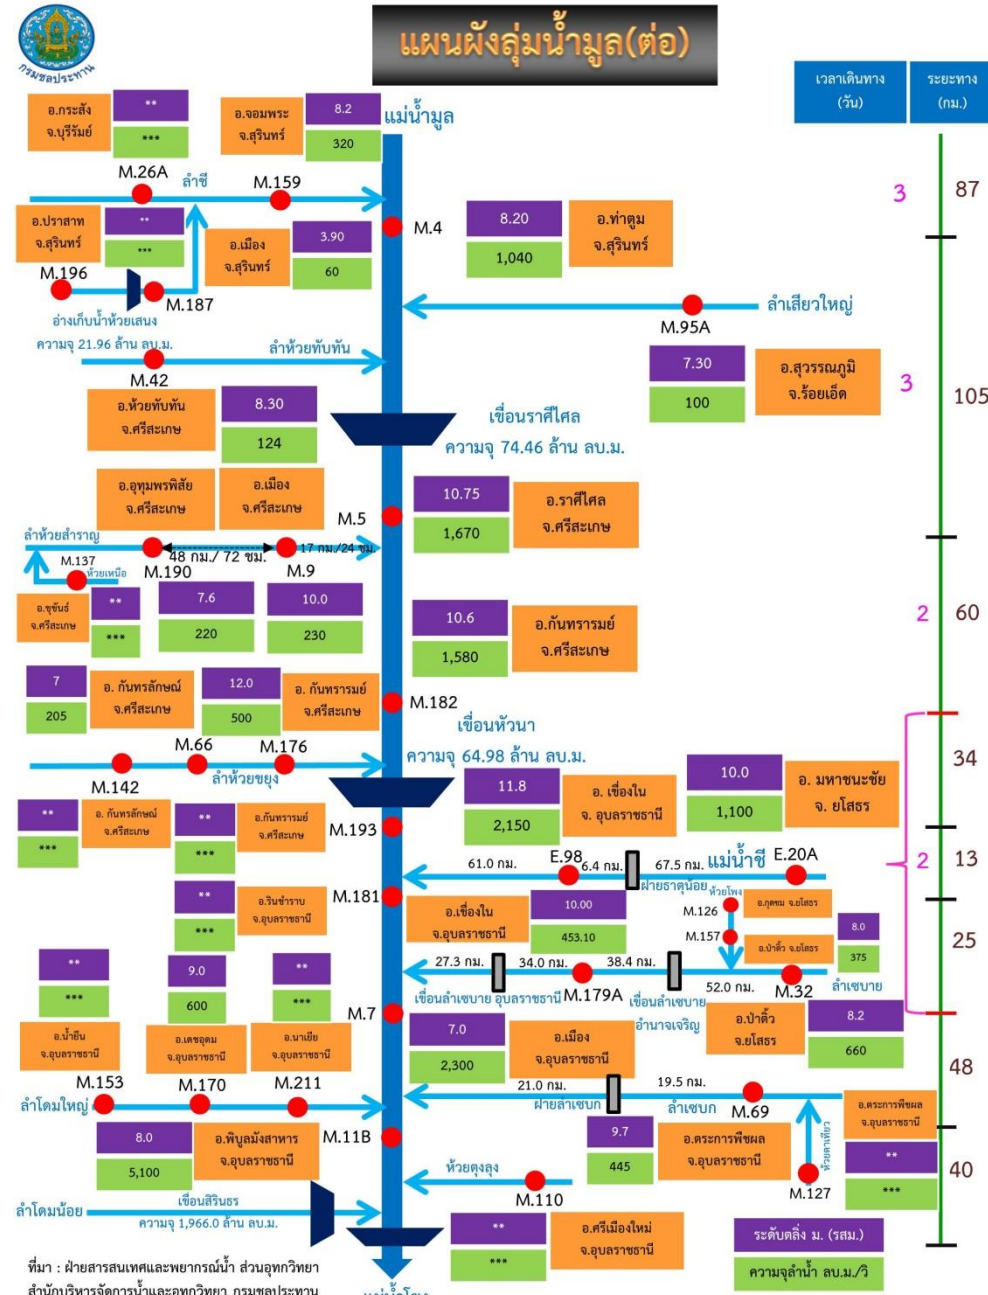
กรมชลประทาน

แผนผังลุ่มน้ำมูล(ต่อ)

เวลาเดินทาง (วัน)
ระยะทาง (กม.)

แม่น้ำมูล

อ.กระสัง จ.บุรีรัมย์ ** ***
อ.จอมพระ จ.สุรินทร์ 8.2 320

M.26A ลำชี M.159
M.4

อ.ปราสาท จ.สุรินทร์ ** ***
อ.เมือง จ.สุรินทร์ 3.90 60
8.20 1,040 อ.ท่าตูม จ.สุรินทร์

3 87

M.196 M.187
อ่างเก็บน้ำห้วยเสนง ความจุ 21.96 ล้าน ลบ.ม.
ลำเสียวใหญ่ M.95A
ลำห้วยทับทัน
M.42
7.30 100 อ.สุวรรณภูมิ จ.ร้อยเอ็ด
3 105

อ.ห้วยทับทัน จ.ศรีสะเกษ 8.30 124
เขื่อนราศีไศล ความจุ 74.46 ล้าน ลบ.ม.

อ.อุทุมพรพิสัย จ.ศรีสะเกษ
อ.เมือง จ.ศรีสะเกษ
M.5
10.75 1,670 อ.ราศีไศล จ.ศรีสะเกษ

ลำห้วยสำราญ
M.137 ห้วยเหนือ
M.190 48 กม./ 72 ชม. M.9 17 กม./24 ชม.
อ.ขุขันธ์ จ.ศรีสะเกษ ** ***
7.6 220
10.0 230
10.6 1,580 อ.กันทรารมย์ จ.ศรีสะเกษ
2 60

7 205 อ. กันทรลักษณ์ จ.ศรีสะเกษ
12.0 500 อ. กันทรารมย์ จ.ศรีสะเกษ
M.182
เขื่อนหัวนา ความจุ 64.98 ล้าน ลบ.ม.

M.66 M.176
M.142 ลำห้วยขยุง
11.8 2,150 อ. เขื่องใน จ. อุบลราชธานี
10.0 1,100 อ. มหาชนะชัย จ. ยโสธร
34

** อ. กันทรลักษณ์ จ.ศรีสะเกษ ***
** อ.กันทรารมย์ จ.ศรีสะเกษ ***
M.193
61.0 กม. E.98 6.4 กม. 67.5 กม. แม่น้ำชี E.20A
ฝายธาตุน้อย
ห้วยโพง
2 13

** อ.รินชำราบ จ.อุบลราชธานี ***
M.181
อ.เขื่องใน จ.อุบลราชธานี 10.00 453.10
M.126 อ.กุดชุม จ.ยโสธร
M.157 อ.ป่าติ้ว จ.ยโสธร
8.0 375
25

27.3 กม. 34.0 กม. 38.4 กม.
เขื่อนลำเซบาย อุบลราชธานี M.179A เขื่อนลำเซบาย
52.0 กม. M.32 ลำเซบาย

** ***
9.0 600
** ***
M.7
7.0 2,300
อ.เมือง จ.อุบลราชธานี
อำนาจเจริญ
อ.ป่าติ้ว จ.ยโสธร
8.2 660

อ.น้ำยืน จ.อุบลราชธานี
อ.เดชอุดม จ.อุบลราชธานี
อ.นาเยีย จ.อุบลราชธานี
48

M.153 M.170 M.211
ลำโดมใหญ่
21.0 กม. 19.5 กม.
ฝายลำเซบก ลำเซบก M.69
อ.ตระการพืชผล จ.อุบลราชธานี

8.0 5,100
อ.พิบูลมังสาหาร จ.อุบลราชธานี
M.11B
9.7 445 อ.ตระการพืชผล จ.อุบลราชธานี
ห้วยตาเทียว
** ***
40

ห้วยดุงลุง
M.110
M.127

ลำโดมน้อย
เขื่อนสิรินธร ความจุ 1,966.0 ล้าน ลบ.ม.
** *** อ.ศรีเมืองใหม่ จ.อุบลราชธานี

ระดับตลิ่ง ม. (รสม.)
ความจุลำน้ำ ลบ.ม./วิ

ที่มา : ฝ่ายสารสนเทศและพยากรณ์น้ำ ส่วนอุทกวิทยา
สำนักบริหารจัดการน้ำและอุทกวิทยา กรมชลประทาน
แม่น้ำโขง